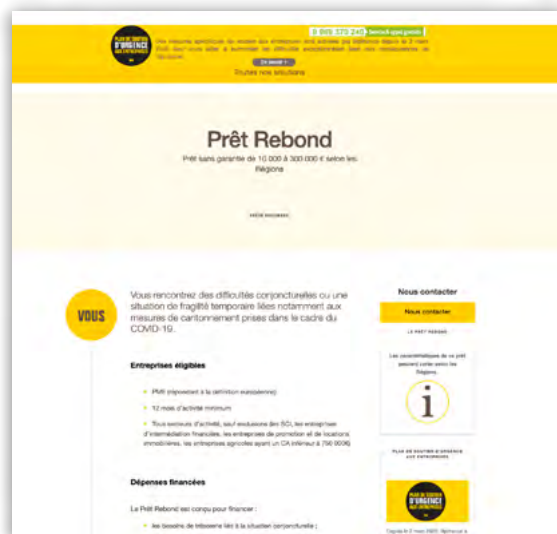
PLAN DE SOUTIEN D'URGENCE AUX ENTREPRISES

0 805 373 243 Service & appel gratuits

Des mesures spécifiques de soutien aux entreprises sont activées par Bpifrance depuis le 2 mars 2020 pour vous aider à surmonter les difficultés exceptionnelles liées aux conséquences du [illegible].

En savoir +

Toutes nos solutions

Prêt Rebond

Prêt sans garantie de 10 000 à 300 000 € selon les Régions

PRÊT REBOND

VOUS

Vous rencontrez des difficultés conjoncturelles ou une situation de fragilité temporaire liées notamment aux mesures de confinement prises dans le cadre du COVID-19.

Entreprises éligibles

PME (répondant à la définition européenne)

12 mois d'activité minimum

Tous secteurs d'activité, sauf exclusions des SCI, les entreprises d'intermédiation financière, les entreprises de promotion et de locations immobilières, les entreprises agricoles ayant un CA inférieur à 750 000€)

Dépenses financées

Le Prêt Rebond est conçu pour financer :

les besoins de trésorerie liés à la situation conjoncturelle ;

Nous contacter

Nous contacter

LE PRÊT REBOND

Les caractéristiques de ce prêt peuvent varier selon les Régions.

PLAN DE SOUTIEN D'URGENCE AUX ENTREPRISES

PLAN DE SOUTIEN D'URGENCE AUX ENTREPRISES

Depuis le 2 mars 2020, Bpifrance a